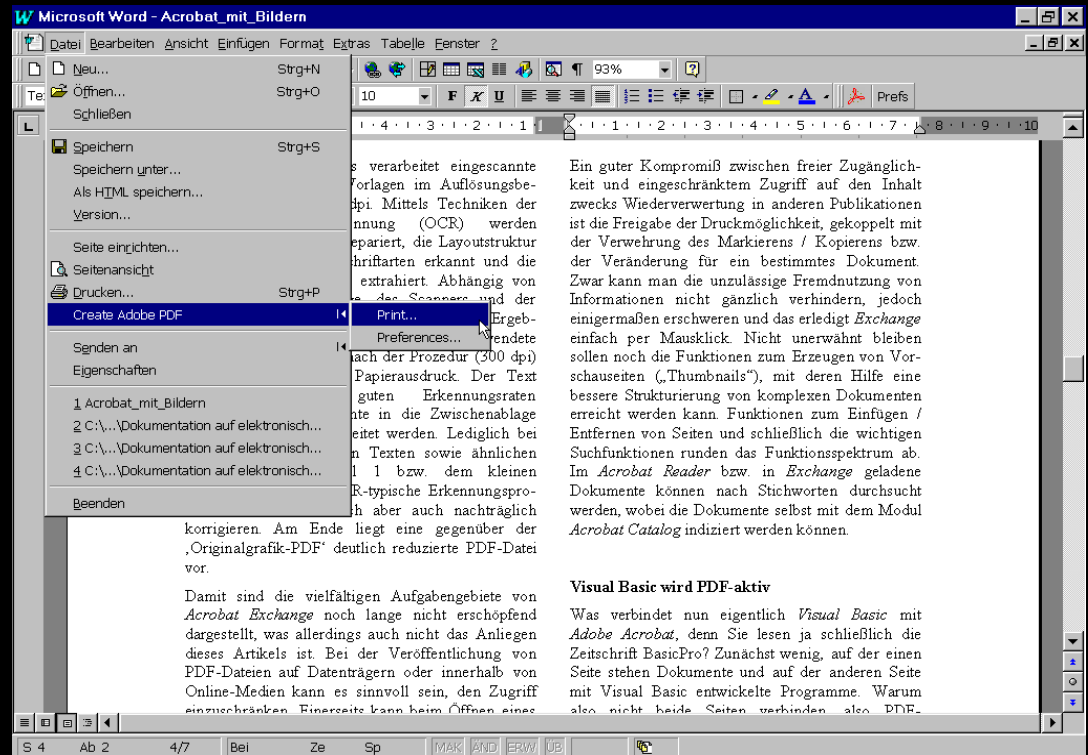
Microsoft Word - Acrobat_mit_Bildern

Datei Bearbeiten Ansicht Einfügen Format Extras Tabelle Fenster ?

93%

Te 10 F K U Prefs

Neu... Strg+N
Öffnen... Strg+O
Schließen
Speichern Strg+S
Speichern unter...
Als HTML speichern...
Version...
Seite einrichten...
Seitenansicht
Drucken... Strg+P
Create Adobe PDF
Senden an
Eigenschaften
1 Acrobat_mit_Bildern
2 C:\...\Dokumentation auf elektronisch...
3 C:\...\Dokumentation auf elektronisch...
4 C:\...\Dokumentation auf elektronisch...
Beenden

Print...
Preferences...

s verarbeitet eingescannte Vorlagen im Auflösungsbe- dpi. Mittels Techniken der nnung (OCR) werden epariert, die Layoutstruktur hriftarten erkannt und die extrahiert. Abhängig von des Scanners und der Ergeb- vendete nach der Prozedur (300 dpi) Papierausdruck. Der Text guten Erkennungsraten in die Zwischenablage eitet werden. Lediglich bei n Texten sowie ähnlichen l 1 bzw. dem kleinen R-typische Erkennungspro- h aber auch nachträglich korrigieren. Am Ende liegt eine gegenüber der ‚Originalgrafik-PDF' deutlich reduzierte PDF-Datei vor.

Damit sind die vielfältigen Aufgabengebiete von *Acrobat Exchange* noch lange nicht erschöpfend dargestellt, was allerdings auch nicht das Anliegen dieses Artikels ist. Bei der Veröffentlichung von PDF-Dateien auf Datenträgern oder innerhalb von Online-Medien kann es sinnvoll sein, den Zugriff einzuschränken. Einerseits kann beim Öffnen eines

Ein guter Kompromiß zwischen freier Zugänglichkeit und eingeschränktem Zugriff auf den Inhalt zwecks Wiederverwertung in anderen Publikationen ist die Freigabe der Druckmöglichkeit, gekoppelt mit der Verwehrung des Markierens / Kopierens bzw. der Veränderung für ein bestimmtes Dokument. Zwar kann man die unzulässige Fremdnutzung von Informationen nicht gänzlich verhindern, jedoch einigermaßen erschweren und das erledigt *Exchange* einfach per Mausklick. Nicht unerwähnt bleiben sollen noch die Funktionen zum Erzeugen von Vorschauseiten („Thumbnails"), mit deren Hilfe eine bessere Strukturierung von komplexen Dokumenten erreicht werden kann. Funktionen zum Einfügen / Entfernen von Seiten und schließlich die wichtigen Suchfunktionen runden das Funktionsspektrum ab. Im *Acrobat Reader* bzw. in *Exchange* geladene Dokumente können nach Stichworten durchsucht werden, wobei die Dokumente selbst mit dem Modul *Acrobat Catalog* indiziert werden können.

**Visual Basic wird PDF-aktiv**

Was verbindet nun eigentlich *Visual Basic* mit *Adobe Acrobat*, denn Sie lesen ja schließlich die Zeitschrift BasicPro? Zunächst wenig, auf der einen Seite stehen Dokumente und auf der anderen Seite mit Visual Basic entwickelte Programme. Warum also nicht beide Seiten verbinden, also PDF-

S 4 Ab 2 4/7 Bei Ze Sp MAK ÄND ERW ÜB